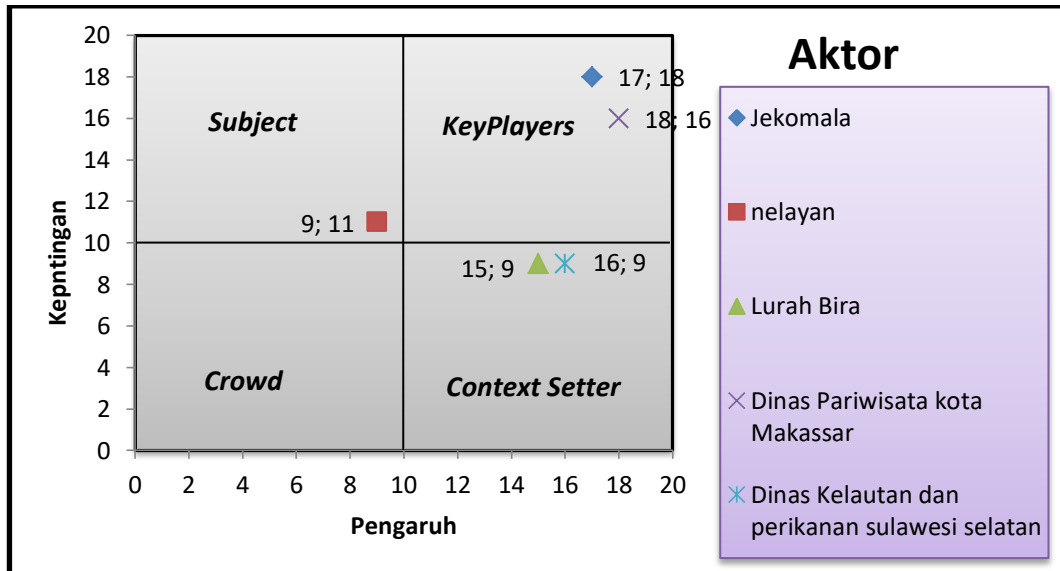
Aktor

20
18
16
14
12
10
8
6
4
2
0

Kepntingan

Subject

KeyPlayers

Crowd

Context Setter

17; 18

18; 16

9; 11

15; 9

16; 9

0 2 4 6 8 10 12 14 16 18 20

Pengaruh

Jekomala

nelayan

Lurah Bira

Dinas Pariwisata kota Makassar

Dinas Kelautan dan perikanan sulawesi selatan